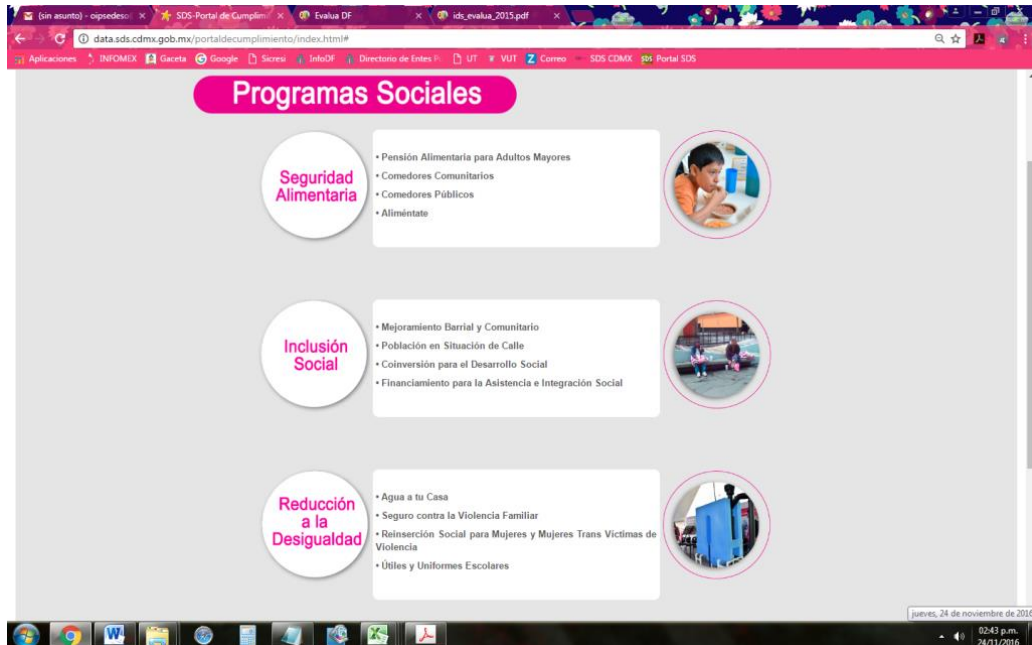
(sin asunto) - oipsedeso ×
SDS-Portal de Cumplim ×
Evalua DF ×
ids_evalua_2015.pdf ×

data.sds.cdmx.gob.mx/portaldecumplimiento/index.html#

Aplicaciones INFOMEX Gaceta Google Sicresi InfoDF Directorio de Entes P UT VUT Correo SDS CDMX Portal SDS

Programas Sociales

Seguridad Alimentaria

• Pensión Alimentaria para Adultos Mayores
• Comedores Comunitarios
• Comedores Públicos
• Aliméntate

Inclusión Social

• Mejoramiento Barrial y Comunitario
• Población en Situación de Calle
• Coinversión para el Desarrollo Social
• Financiamiento para la Asistencia e Integración Social

Reducción a la Desigualdad

• Agua a tu Casa
• Seguro contra la Violencia Familiar
• Reinserción Social para Mujeres y Mujeres Trans Víctimas de Violencia
• Útiles y Uniformes Escolares

jueves, 24 de noviembre de 2016
02:43 p.m.
24/11/2016